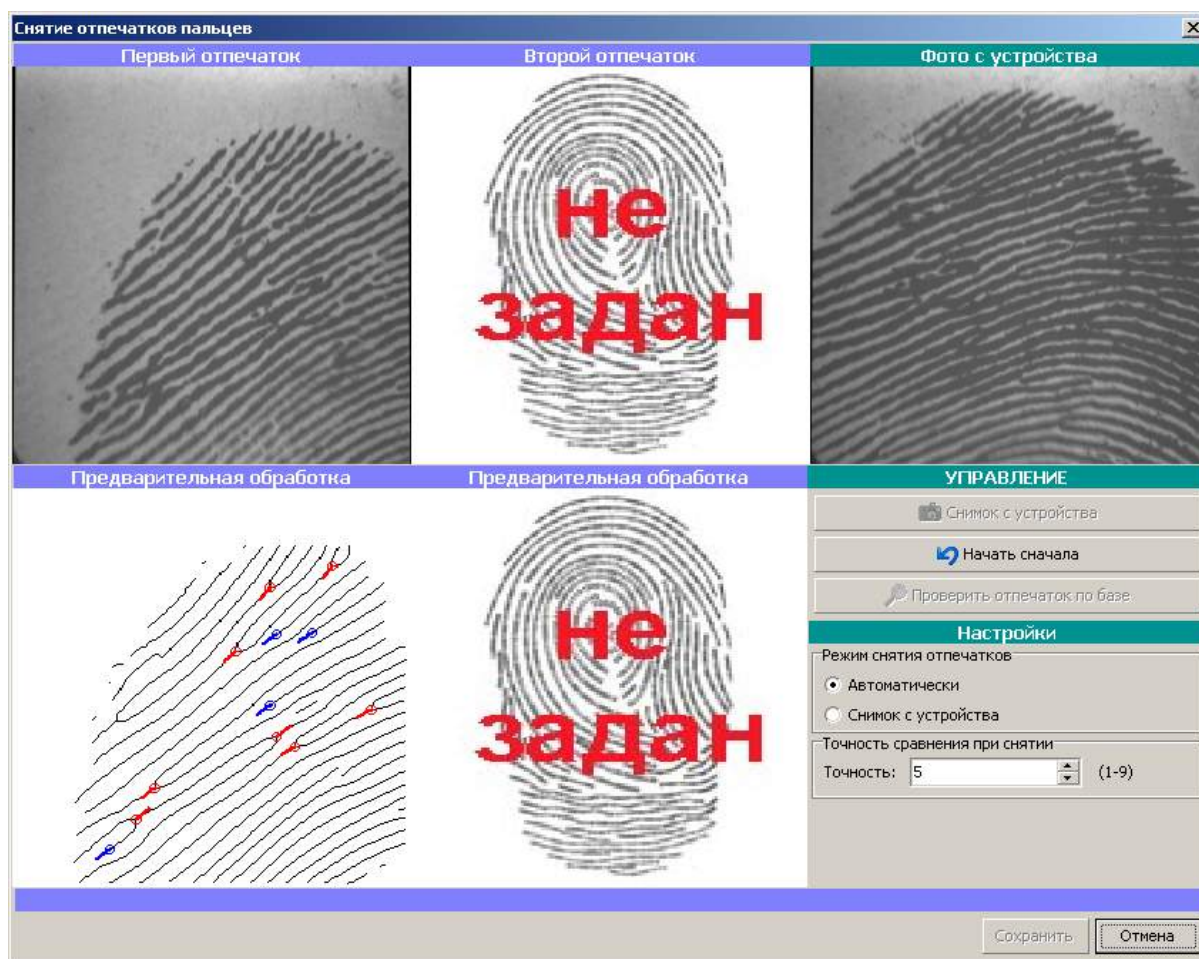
Снятие отпечатков пальцев

Первый отпечаток

Второй отпечаток

не задан

Фото с устройства

Предварительная обработка

Предварительная обработка

не задан

УПРАВЛЕНИЕ

Снимок с устройства

Начать сначала

Проверить отпечаток по базе

Настройки

Режим снятия отпечатков

Автоматически

Снимок с устройства

Точность сравнения при снятии

Точность: 5 (1-9)

Сохранить

Отмена